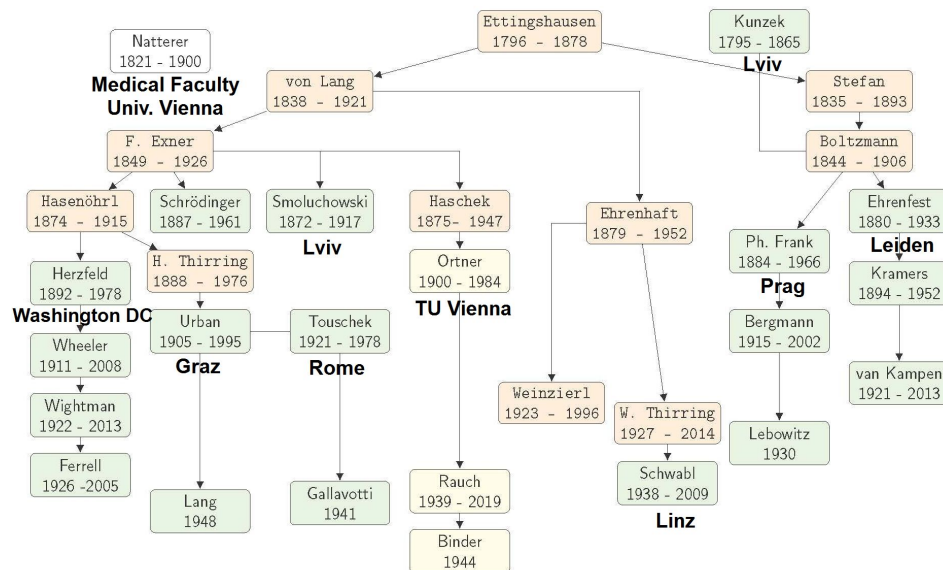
Ettingshausen
1796 - 1878

Kunzek
1795 - 1865

Natterer
1821 - 1900

Medical Faculty
Univ. Vienna

von Lang
1838 - 1921

Lviv

Stefan
1835 - 1893

F. Exner
1849 - 1926

Boltzmann
1844 - 1906

Hasenöhrl
1874 - 1915

Schrödinger
1887 - 1961

Smoluchowski
1872 - 1917

Haschek
1875- 1947

Ehrenhaft
1879 - 1952

Ehrenfest
1880 - 1933

Lviv

Leiden

H. Thirring
1888 - 1976

Ortner
1900 - 1984

Ph. Frank
1884 - 1966

Herzfeld
1892 - 1978

Kramers
1894 - 1952

Prag

Washington DC

TU Vienna

Urban
1905 - 1995

Touschek
1921 - 1978

Bergmann
1915 - 2002

Wheeler
1911 - 2008

Graz

Rome

van Kampen
1921 - 2013

Weinzierl
1923 - 1996

Wightman
1922 - 2013

W. Thirring
1927 - 2014

Lebowitz
1930

Ferrell
1926 -2005

Schwabl
1938 - 2009

Rauch
1939 - 2019

Lang
1948

Gallavotti
1941

Linz

Binder
1944